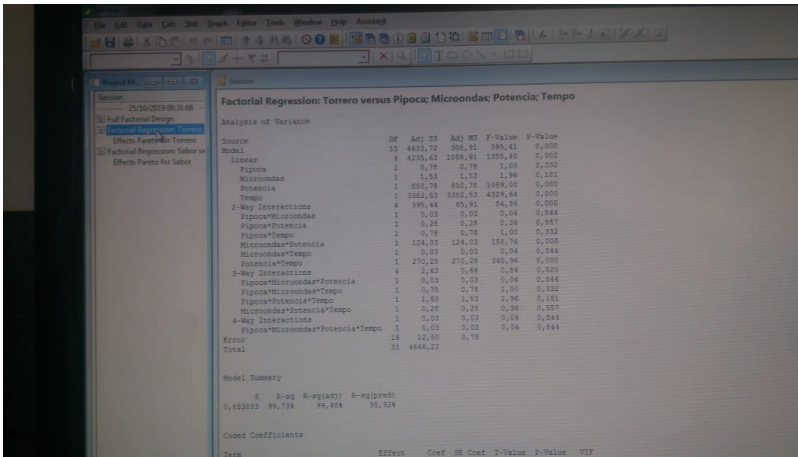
File Edit Data Calc Stat Graph Editor Tools Window Help Assistant

Project M...

Session
25/10/2019 08:15:08
Full Factorial Design
Factorial Regression: Torrero
Effects Pareto for Torrero
Factorial Regression: Sabor vs
Effects Pareto for Sabor

Session

Factorial Regression: Torrero versus Pipoca; Microondas; Potencia; Tempo

Analysis of Variance

| Source | DF | Adj SS | Adj MS | F-Value | P-Value |
|---|---|---|---|---|---|
| Model | 15 | 4633,72 | 308,91 | 395,41 | 0,000 |
| Linear | 4 | 4235,63 | 1058,91 | 1355,40 | 0,000 |
| Pipoca | 1 | 0,78 | 0,78 | 1,00 | 0,332 |
| Microondas | 1 | 1,53 | 1,53 | 1,96 | 0,181 |
| Potencia | 1 | 850,78 | 850,78 | 1089,00 | 0,000 |
| Tempo | 1 | 3382,53 | 3382,53 | 4329,64 | 0,000 |
| 2-Way Interactions | 6 | 395,44 | 65,91 | 84,36 | 0,000 |
| Pipoca*Microondas | 1 | 0,03 | 0,03 | 0,04 | 0,844 |
| Pipoca*Potencia | 1 | 0,28 | 0,28 | 0,36 | 0,557 |
| Pipoca*Tempo | 1 | 0,78 | 0,78 | 1,00 | 0,332 |
| Microondas*Potencia | 1 | 124,03 | 124,03 | 158,76 | 0,000 |
| Microondas*Tempo | 1 | 0,03 | 0,03 | 0,04 | 0,844 |
| Potencia*Tempo | 1 | 270,28 | 270,28 | 345,96 | 0,000 |
| 3-Way Interactions | 4 | 2,63 | 0,66 | 0,84 | 0,520 |
| Pipoca*Microondas*Potencia | 1 | 0,03 | 0,03 | 0,04 | 0,844 |
| Pipoca*Microondas*Tempo | 1 | 0,78 | 0,78 | 1,00 | 0,332 |
| Pipoca*Potencia*Tempo | 1 | 1,53 | 1,53 | 1,96 | 0,181 |
| Microondas*Potencia*Tempo | 1 | 0,28 | 0,28 | 0,36 | 0,557 |
| 4-Way Interactions | 1 | 0,03 | 0,03 | 0,04 | 0,844 |
| Pipoca*Microondas*Potencia*Tempo | 1 | 0,03 | 0,03 | 0,04 | 0,844 |
| Error | 16 | 12,50 | 0,78 | | |
| Total | 31 | 4646,22 | | | |

Model Summary

| S | R-sq | R-sq(adj) | R-sq(pred) |
|---|---|---|---|
| 0,883883 | 99,73% | 99,48% | 98,92% |

Coded Coefficients

Term Effect Coef SE Coef T-Value P-Value VIF